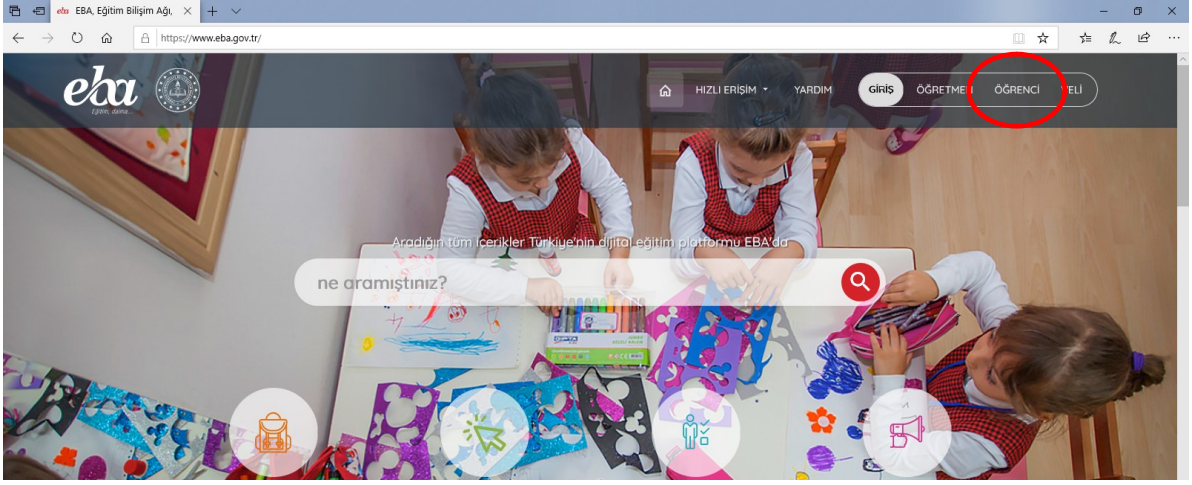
EBA, Eğitim Bilişim Ağı, ×

https://www.eba.gov.tr/

eba
Eğitim, daima

HIZLI ERİŞİM YARDIM GİRİŞ ÖĞRETMEN ÖĞRENCİ VELİ

Aradığın tüm içerikler Türkiye'nin dijital eğitim platformu EBA'da

ne aramıştınız?